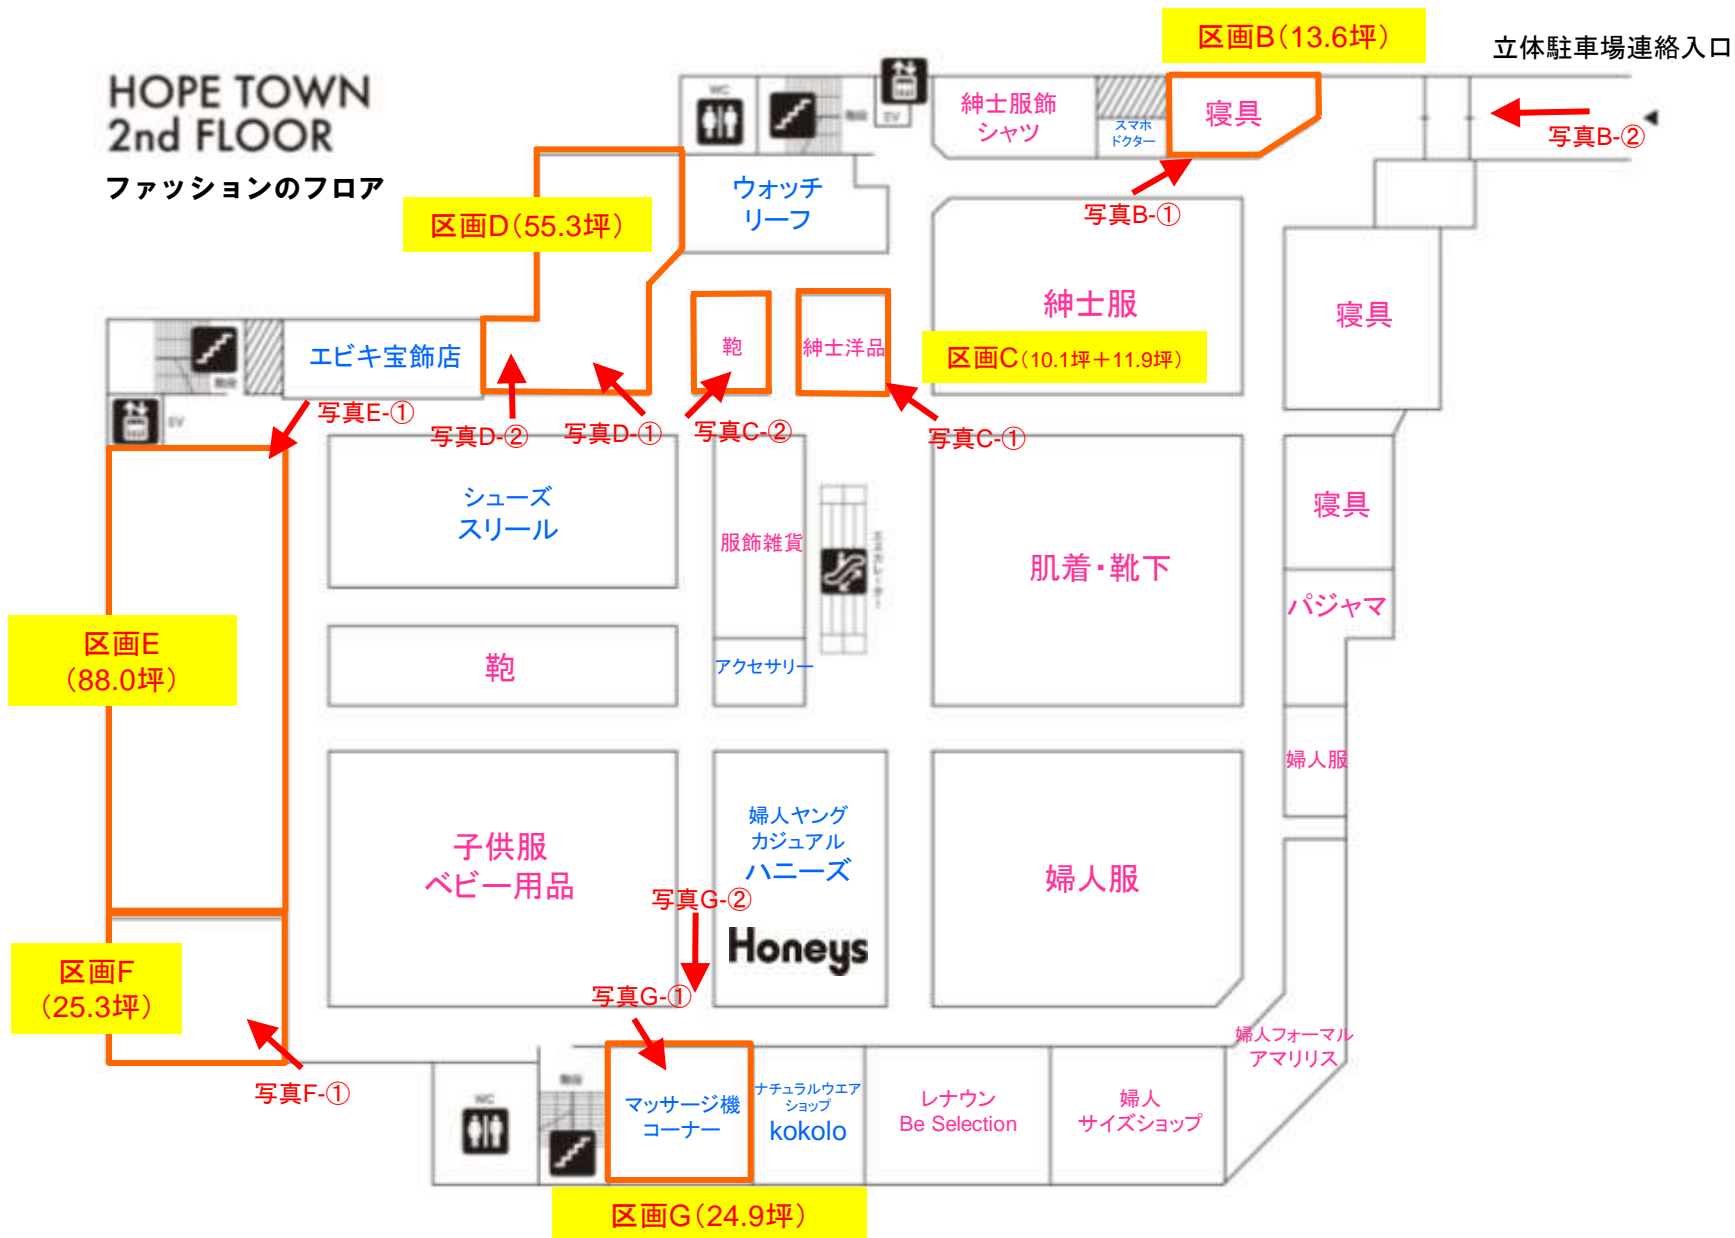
HOPE TOWN
2nd FLOOR
ファッションのフロア

区画B（13.6坪）
立体駐車場連絡入口
写真B-②
寝具
紳士服飾
シャツ
スマホ
ドクター
WC
EV
写真B-①
ウォッチ
リーフ
区画D（55.3坪）
紳士服
寝具
エビキ宝飾店
鞄
紳士洋品
区画C（10.1坪＋11.9坪）
EV
写真E-①
写真D-②
写真D-①
写真C-②
写真C-①
シューズ
スリール
服飾雑貨
エスカレーター
肌着・靴下
寝具
パジャマ
区画E
（88.0坪）
鞄
アクセサリー
婦人服
子供服
ベビー用品
婦人ヤング
カジュアル
ハニーズ
Honeys
婦人服
写真G-②
区画F
（25.3坪）
写真G-①
婦人フォーマル
アマリリス
写真F-①
WC
マッサージ機
コーナー
ナチュラルウエア
ショップ
kokolo
レナウン
Be Selection
婦人
サイズショップ
区画G（24.9坪）